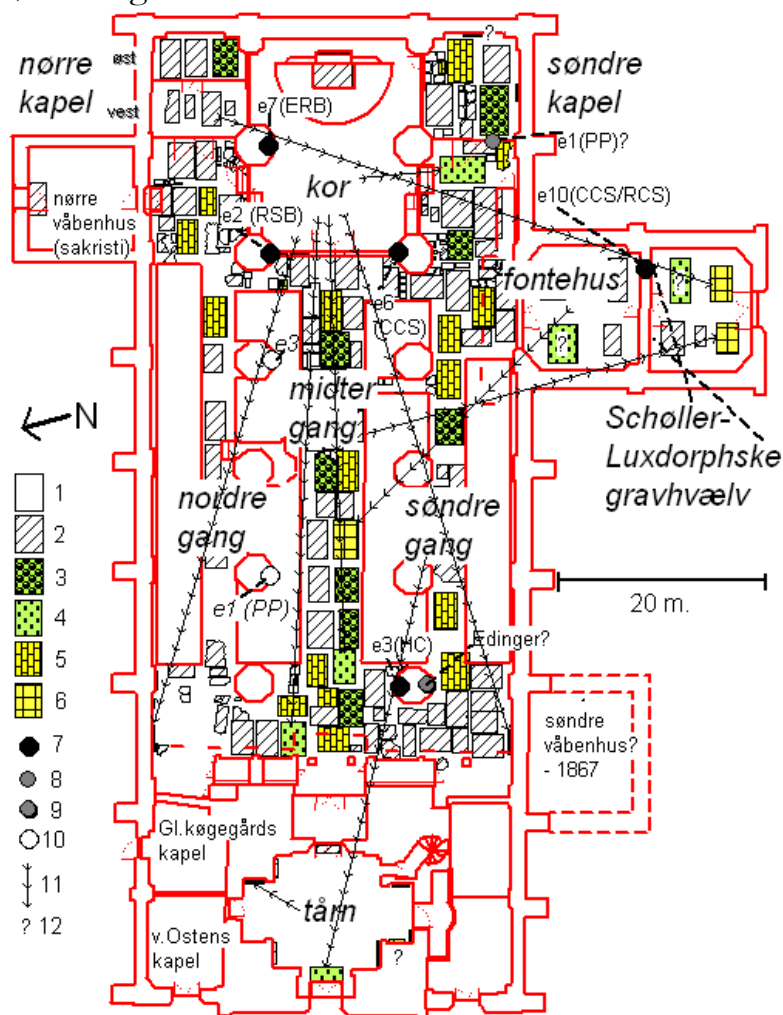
nørre kapel
øst
vest
e7(ERB)
?
søndre kapel
e1(PP)?
nørre våbenhus (sakristi)
kor
e10(CCS/RCS)
e2 (RSB)
fontehus
?
?
e6 (CCS)
e3
midter gang
Schøller-Luxdorphske gravhvælv
N
nordre gang
søndre gang
1
2
3
4
5
6
7
8
9
10
11
? 12
e1 (PP)
20 m.
e3(HC)
Edinger?
B
søndre våbenhus? - 1867
Gl.køgegårds kapel
tårn
v.Ostens kapel
?